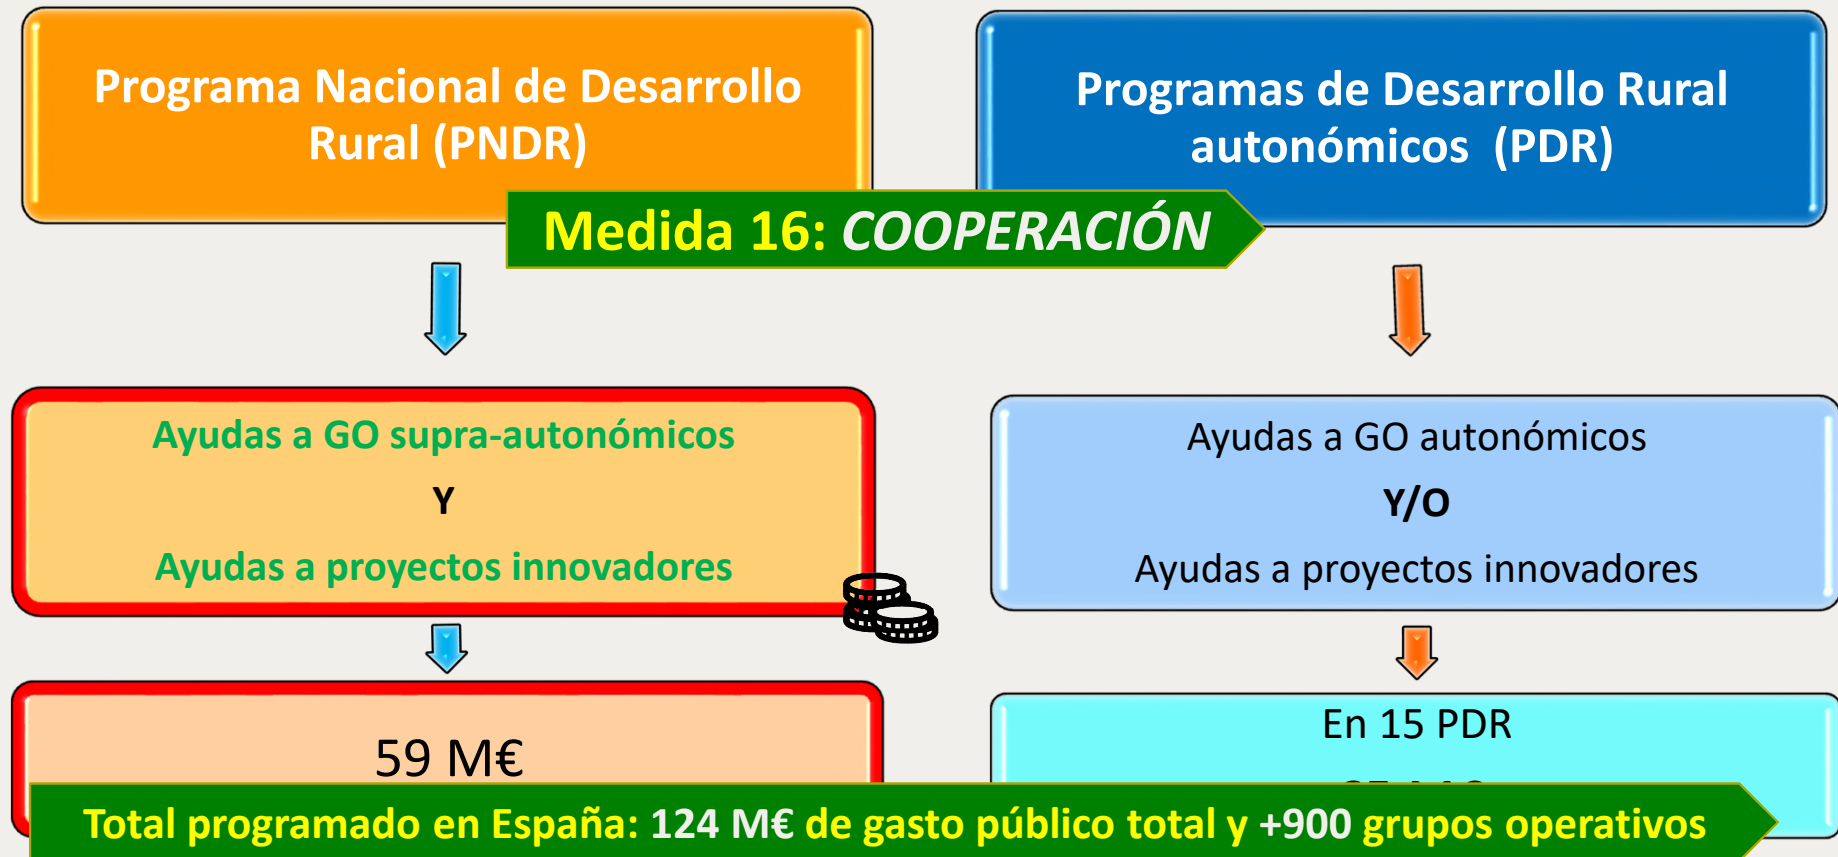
Programa Nacional de Desarrollo Rural (PNDR)

Programas de Desarrollo Rural autonómicos (PDR)

Medida 16: COOPERACIÓN

Ayudas a GO supra-autonómicos

Y

Ayudas a proyectos innovadores

Ayudas a GO autonómicos

Y/O

Ayudas a proyectos innovadores

59 M€

En 15 PDR

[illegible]

Total programado en España: 124 M€ de gasto público total y +900 grupos operativos